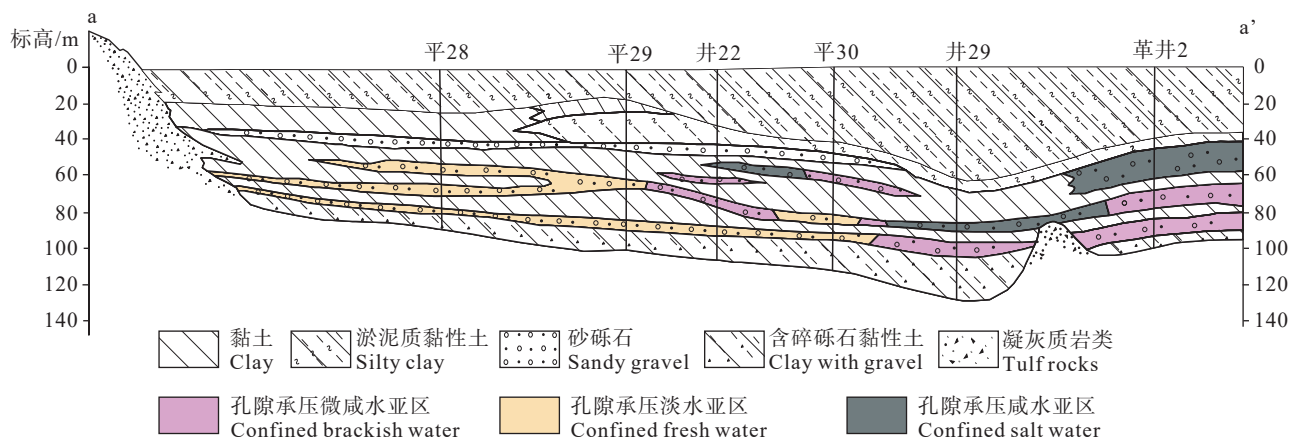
a

a'

标高/m

平28 平29 井22 平30 井29 革井2

0
20
40
60
80
100
120
140

0
20
40
60
80
100
120
140

黏土 Clay
淤泥质黏性土 Silty clay
砂砾石 Sandy gravel
含碎砾石黏性土 Clay with gravel
凝灰质岩类 Tulf rocks

孔隙承压微咸水亚区 Confined brackish water
孔隙承压淡水亚区 Confined fresh water
孔隙承压咸水亚区 Confined salt water